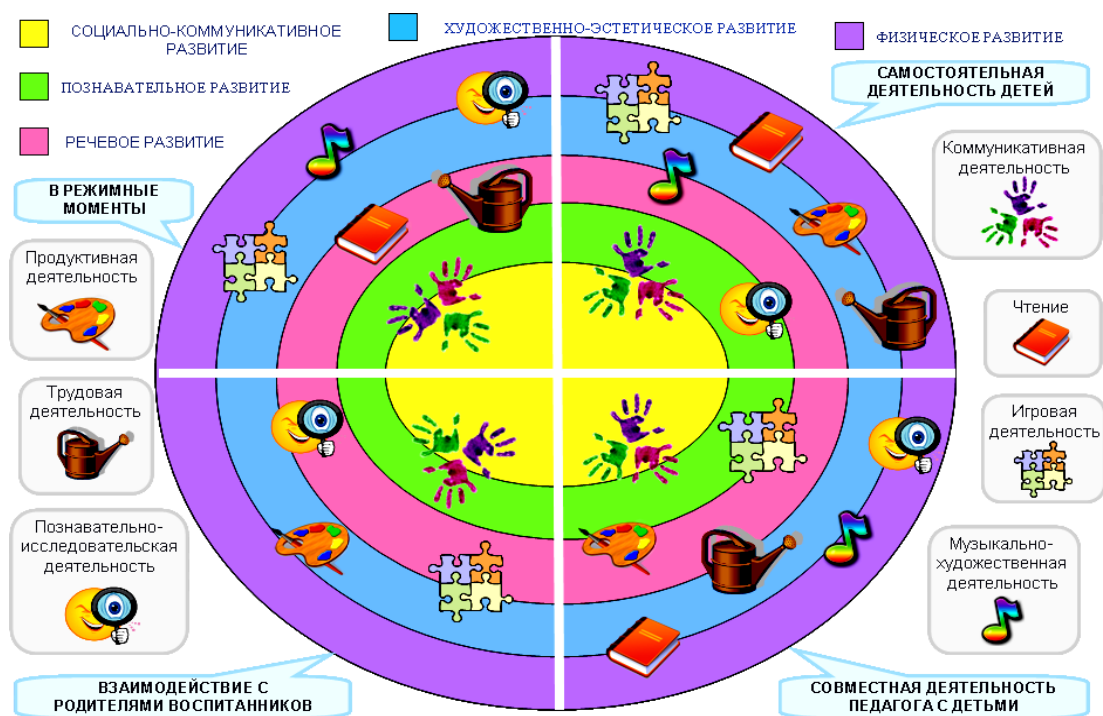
СОЦИАЛЬНО-КОММУНИКАТИВНОЕ РАЗВИТИЕ

ХУДОЖЕСТВЕННО-ЭСТЕТИЧЕСКОЕ РАЗВИТИЕ

ФИЗИЧЕСКОЕ РАЗВИТИЕ

ПОЗНАВАТЕЛЬНОЕ РАЗВИТИЕ

РЕЧЕВОЕ РАЗВИТИЕ

САМОСТОЯТЕЛЬНАЯ ДЕЯТЕЛЬНОСТЬ ДЕТЕЙ

В РЕЖИМНЫЕ МОМЕНТЫ

Коммуникативная деятельность

Продуктивная деятельность

Чтение

Трудовая деятельность

Игровая деятельность

Познавательно-исследовательская деятельность

Музыкально-художественная деятельность

ВЗАИМОДЕЙСТВИЕ С РОДИТЕЛЯМИ ВОСПИТАННИКОВ

СОВМЕСТНАЯ ДЕЯТЕЛЬНОСТЬ ПЕДАГОГА С ДЕТЬМИ